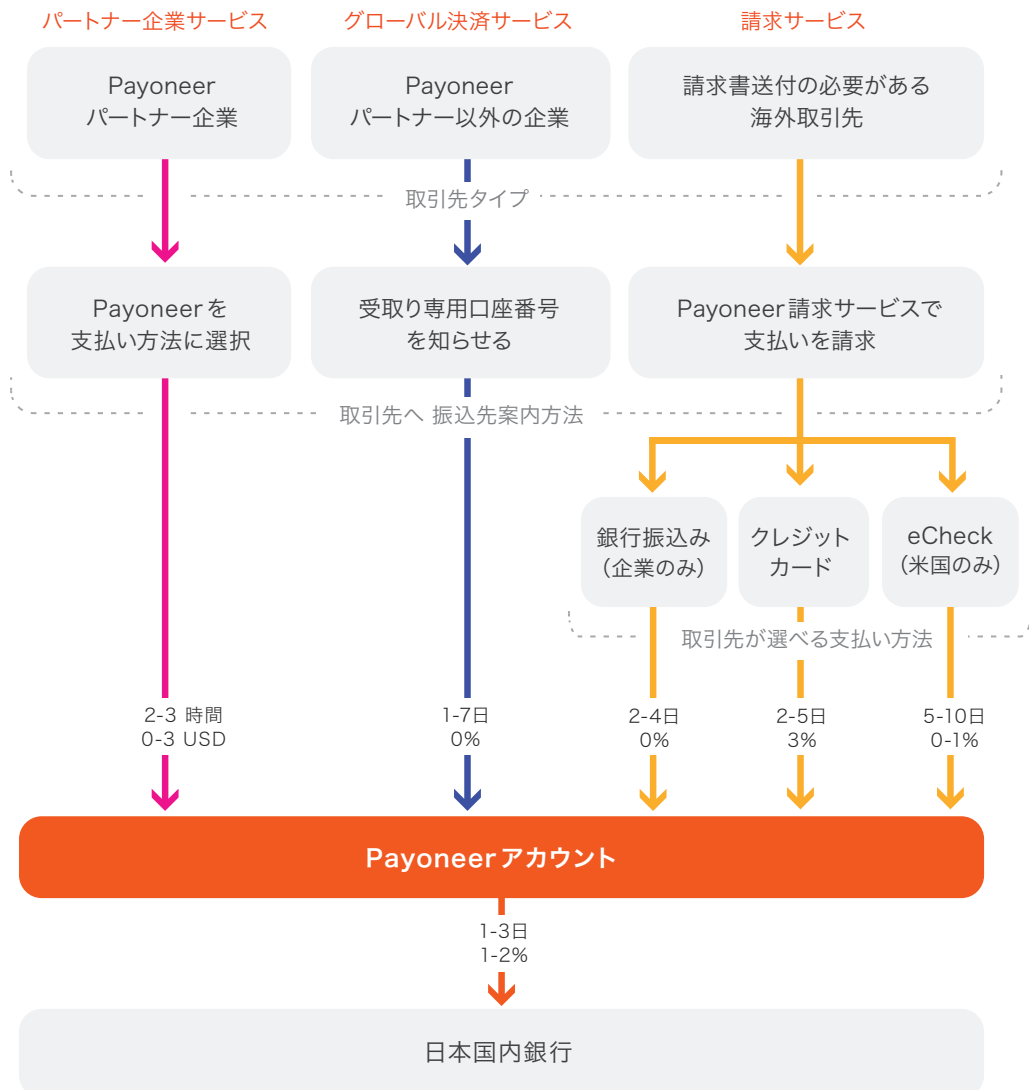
パートナー企業サービス

グローバル決済サービス

請求サービス

Payoneer
パートナー企業

Payoneer
パートナー以外の企業

請求書送付の必要がある
海外取引先

取引先タイプ

Payoneerを
支払い方法に選択

受取り専用口座番号
を知らせる

Payoneer請求サービスで
支払いを請求

取引先へ 振込先案内方法

銀行振込み
（企業のみ）

クレジット
カード

eCheck
（米国のみ）

取引先が選べる支払い方法

2-3 時間
0-3 USD

1-7日
0%

2-4日
0%

2-5日
3%

5-10日
0-1%

Payoneerアカウント

1-3日
1-2%

日本国内銀行